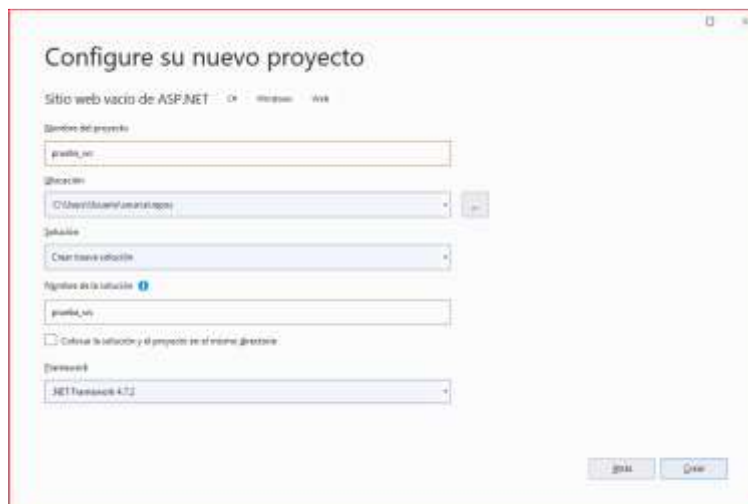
Configure su nuevo proyecto

Sitio web vacío de ASP.NET C# Windows Web

Nombre del proyecto

prueba_vs

Ubicación

C:\Users\Usuario\source\repos

...

Solución

Crear nueva solución

Nombre de la solución

prueba_vs

Colocar la solución y el proyecto en el mismo directorio

Framework

.NET Framework 4.7.2

Atrás Crear